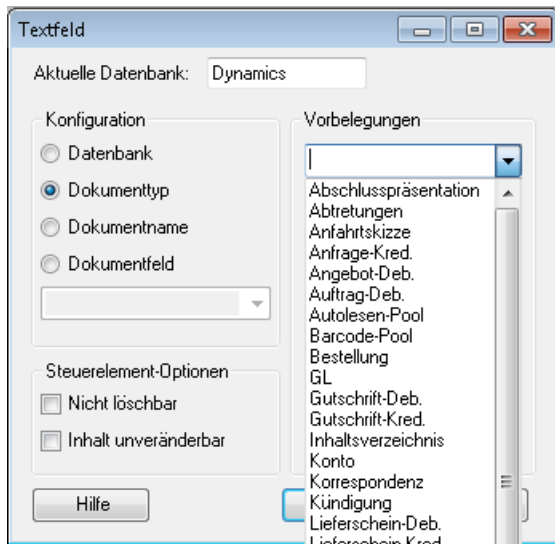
Textfeld

Aktuelle Datenbank: Dynamics

Konfiguration

Datenbank

Dokumenttyp

Dokumentname

Dokumentfeld

Steuerelement-Optionen

Nicht löschbar

Inhalt unveränderbar

Hilfe

Vorbelegungen

Abschlusspräsentation
Abtretungen
Anfahrtskizze
Anfrage-Kred.
Angebot-Deb.
Auftrag-Deb.
Autolesen-Pool
Barcode-Pool
Bestellung
GL
Gutschrift-Deb.
Gutschrift-Kred.
Inhaltsverzeichnis
Konto
Korrespondenz
Kündigung
Lieferschein-Deb.
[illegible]